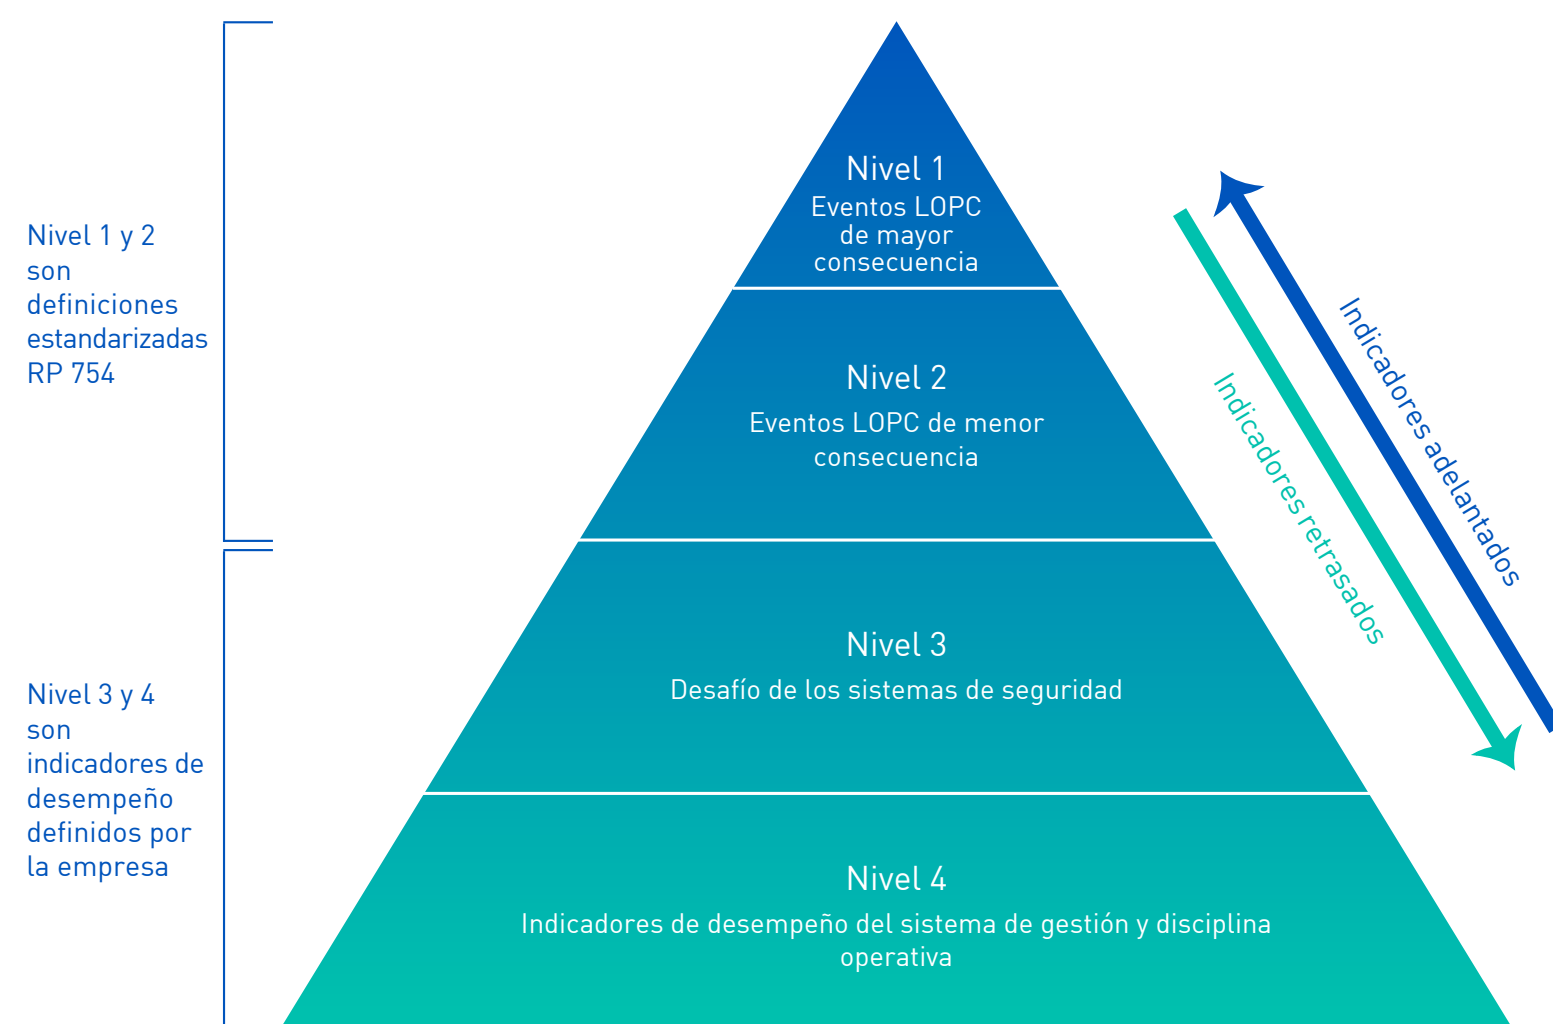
Nivel 1 y 2 son definiciones estandarizadas RP 754

Nivel 3 y 4 son indicadores de desempeño definidos por la empresa

Nivel 1
Eventos LOPC de mayor consecuencia

Nivel 2
Eventos LOPC de menor consecuencia

Nivel 3
Desafío de los sistemas de seguridad

Nivel 4
Indicadores de desempeño del sistema de gestión y disciplina operativa

Indicadores retrasados

Indicadores adelantados